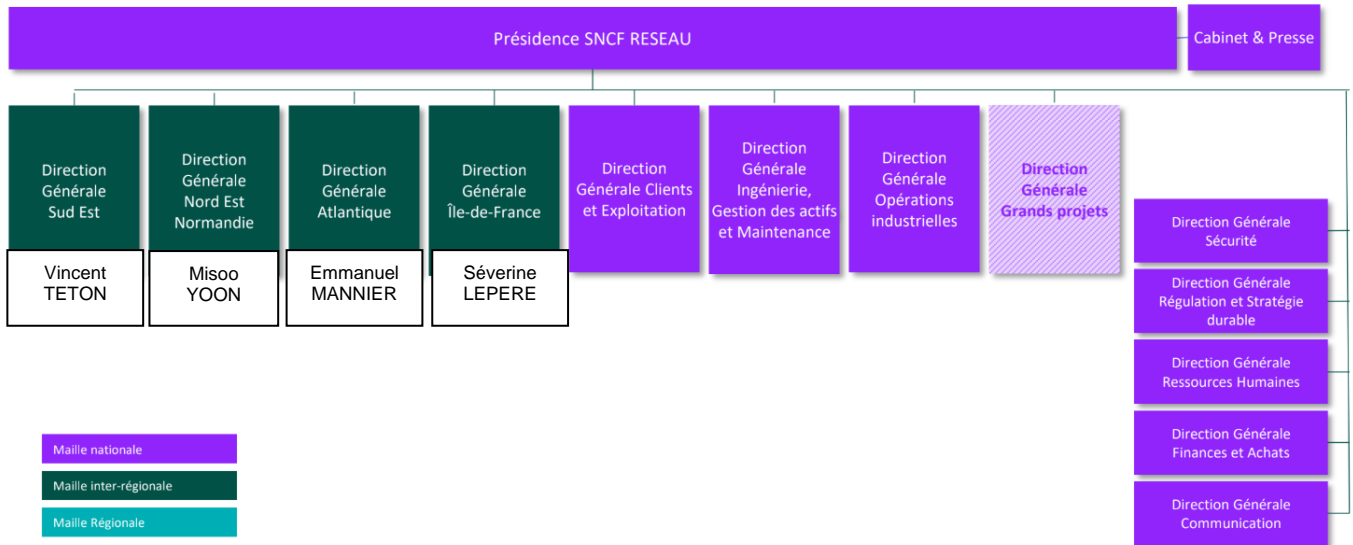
Présidence SNCF RESEAU

Cabinet & Presse

Direction Générale Sud Est

Vincent TETON

Direction Générale Nord Est Normandie

Misoo YOON

Direction Générale Atlantique

Emmanuel MANNIER

Direction Générale Île-de-France

Séverine LEPERE

Direction Générale Clients et Exploitation

Direction Générale Ingénierie, Gestion des actifs et Maintenance

Direction Générale Opérations industrielles

Direction Générale Grands projets

Direction Générale Sécurité

Direction Générale Régulation et Stratégie durable

Direction Générale Ressources Humaines

Direction Générale Finances et Achats

Direction Générale Communication

Maille nationale

Maille inter-régionale

Maille Régionale